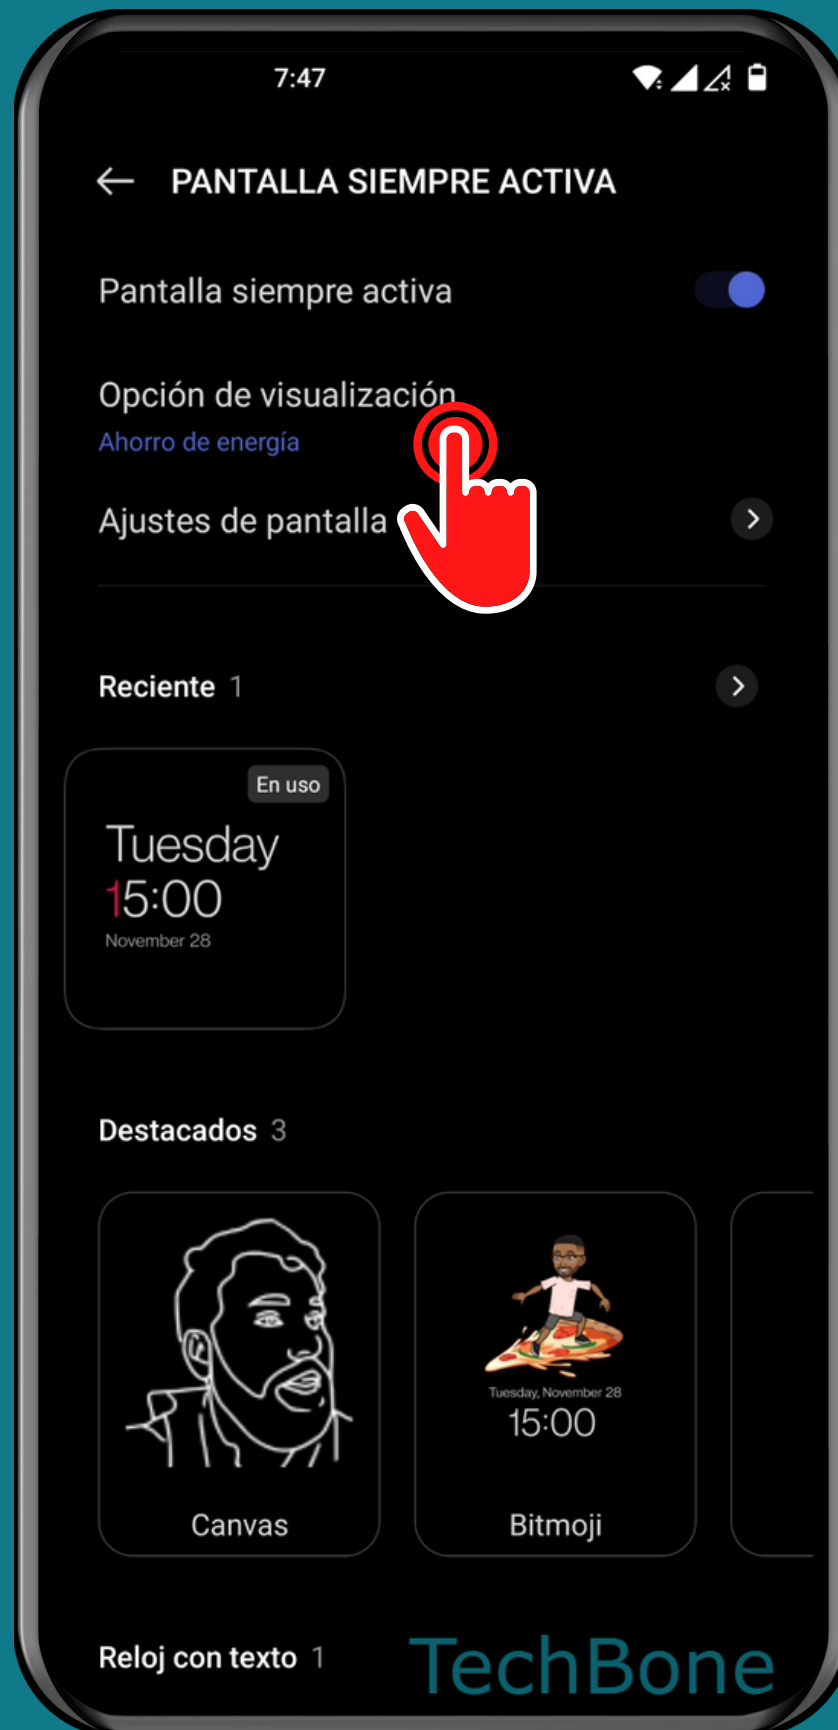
7:47

PANTALLA SIEMPRE ACTIVA

Pantalla siempre activa

Opción de visualización
Ahorro de energía

Ajustes de pantalla

Reciente 1

En uso
Tuesday
15:00
November 28

Destacados 3

Canvas

Tuesday, November 28
15:00
Bitmoji

Reloj con texto 1

TechBone